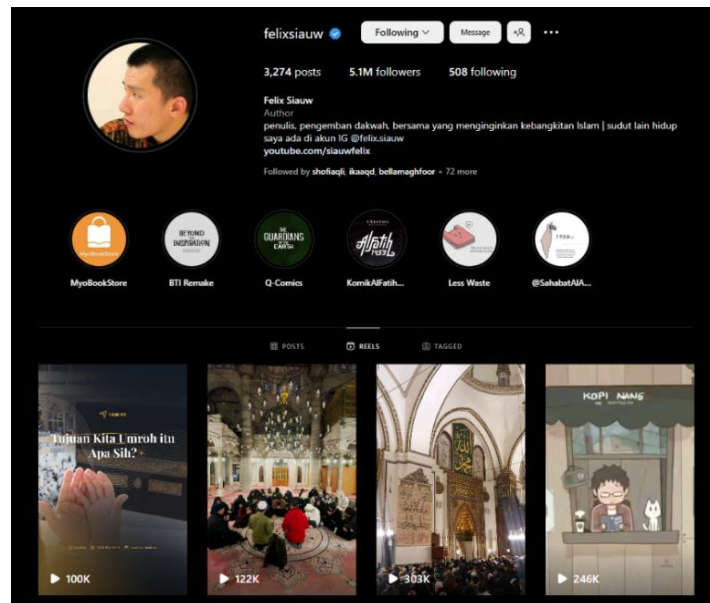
felixsiauw

Following

Message

3,274 posts 5.1M followers 508 following

Felix Siauw
Author
penulis, pengemban dakwah, bersama yang menginginkan kebangkitan Islam | sudut lain hidup saya ada di akun IG @felix.siauw
youtube.com/siauwfelix

Followed by shofiaqli, ikaaqd, bellamaghfoor + 72 more

MyoBookStore

BEYOND INSPIRATION

BTI Remake

THE GUARDIANS EARTH

Q-Comics

Alfatih 1453

KomikAlFatih...

Less Waste

@SahabatAlA...

POSTS REELS TAGGED

Tujuan Kita Umroh itu Apa Sih?

100K

122K

303K

KOPI NANG

246K